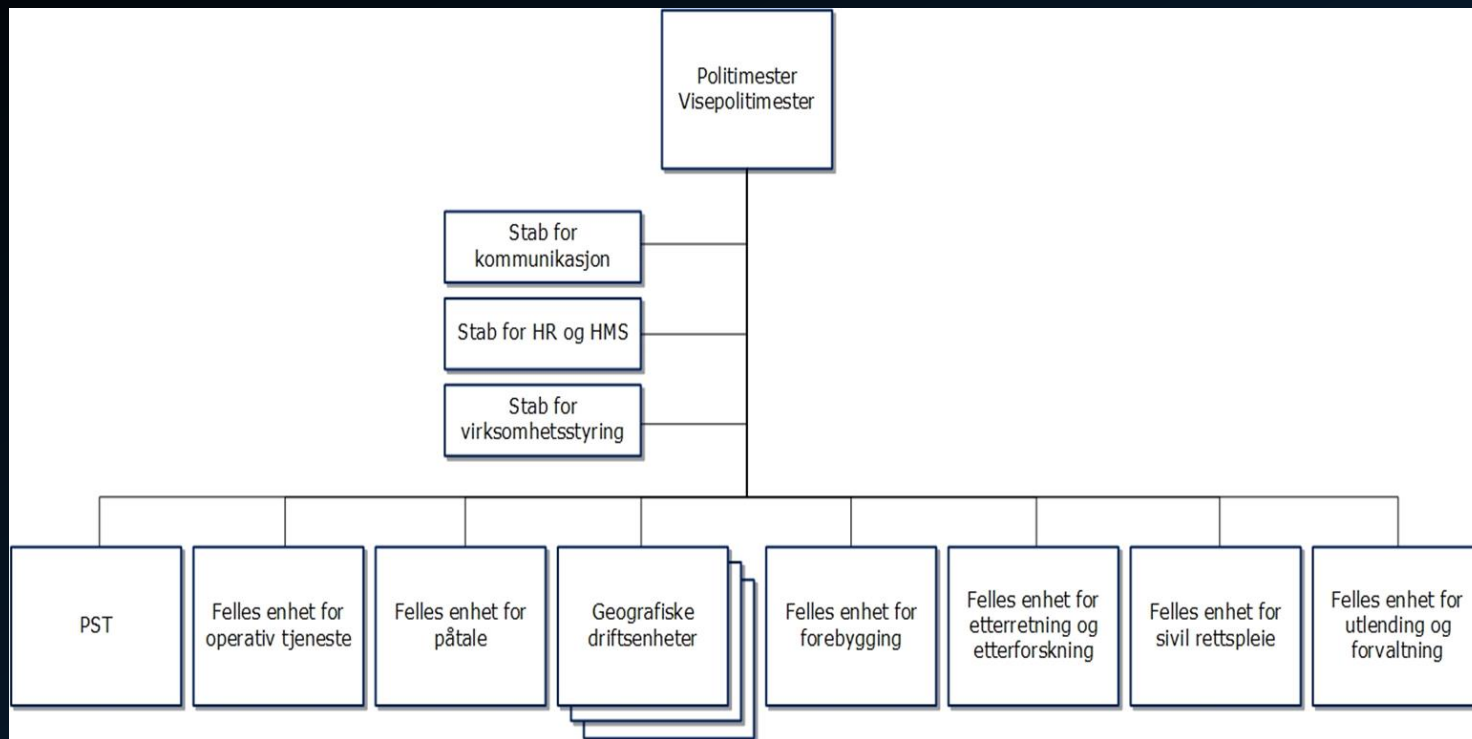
Politimester
Visepolitimester

Stab for kommunikasjon

Stab for HR og HMS

Stab for virksomhetsstyring

PST

Felles enhet for operativ tjeneste

Felles enhet for påtale

Geografiske driftsenheter

Felles enhet for forebygging

Felles enhet for etterretning og etterforskning

Felles enhet for sivil rettspleie

Felles enhet for utlending og forvaltning